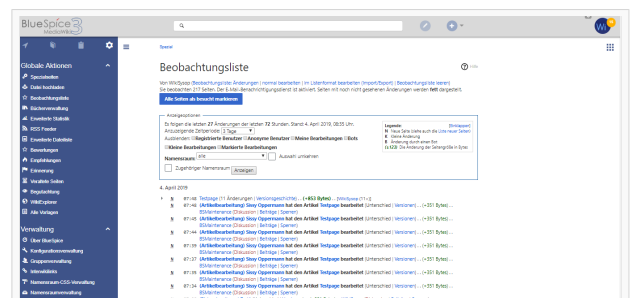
BlueSpice 3 MediaWiki

Globale Aktionen
Spezialseiten
Datei hochladen
Beobachtungsliste
Bücherverwaltung
Erweiterte Statistik
RSS Feeder
Erweiterte Dateiliste
Bewertungen
Empfehlungen
Erinnerung
Verwaiste Seiten
Begutachtung
WikiExplorer
Alle Vorlagen

Verwaltung
Über BlueSpice
Konfigurationsverwaltung
Gruppenverwaltung
Interwikilinks
Namensraum-CSS-Verwaltung
Namensraumverwaltung

Spezial

Beobachtungsliste

Hilfe

Von WikiSysop (Beobachtungsliste: Änderungen | normal bearbeiten | im Listenformat bearbeiten (Import/Export) | Beobachtungsliste leeren)
Sie beobachten 215 Seiten. Der E-Mail-Benachrichtigungsdienst ist aktiviert. Seiten mit noch nicht gesehenen Änderungen werden fett dargestellt.

Alle Seiten als besucht markieren

Anzeigeoptionen
Es folgen die letzten 27 Änderungen der letzten 72 Stunden. Stand 4. April 2019, 08:35 Uhr.
Anzuzeigende Zeitperiode: 3 Tage
Ausblenden: Registrierte Benutzer Anonyme Benutzer Meine Bearbeitungen Bots Kleine Bearbeitungen Markierte Bearbeitungen
Namensraum: alle Auswahl umkehren
Zugehöriger Namensraum Anzeigen

Legende: [Verbergen]
N Neue Seite (siehe auch die Liste neuer Seiten)
K Kleine Änderung
B Änderung durch einen Bot
(±123) Die Änderung der Seitengröße in Bytes

4. April 2019

07:48 Testpage (11 Änderungen | Versionsgeschichte) . . (+853 Bytes) . . [WikiSysop (11×)]
07:48 (Artikelbearbeitung) Sissy Oppermann hat den Artikel Testpage bearbeitet (Unterschied | Versionen) . . (+51 Bytes) . .
BSMaintenance (Diskussion | Beiträge | Sperren)
07:46 (Artikelbearbeitung) Sissy Oppermann hat den Artikel Testpage bearbeitet (Unterschied | Versionen) . . (+51 Bytes) . .
BSMaintenance (Diskussion | Beiträge | Sperren)
07:44 (Artikelbearbeitung) Sissy Oppermann hat den Artikel Testpage bearbeitet (Unterschied | Versionen) . . (+51 Bytes) . .
BSMaintenance (Diskussion | Beiträge | Sperren)
07:42 (Artikelbearbeitung) Sissy Oppermann hat den Artikel Testpage bearbeitet (Unterschied | Versionen) . . (+51 Bytes) . .
BSMaintenance (Diskussion | Beiträge | Sperren)
07:40 (Artikelbearbeitung) Sissy Oppermann hat den Artikel Testpage bearbeitet (Unterschied | Versionen) . . (+51 Bytes) . .
BSMaintenance (Diskussion | Beiträge | Sperren)
07:38 (Artikelbearbeitung) Sissy Oppermann hat den Artikel Testpage bearbeitet (Unterschied | Versionen) . . (+51 Bytes) . .
BSMaintenance (Diskussion | Beiträge | Sperren)
07:37 (Artikelbearbeitung) Sissy Oppermann hat den Artikel Testpage bearbeitet (Unterschied | Versionen) . . (+51 Bytes) . .
BSMaintenance (Diskussion | Beiträge | Sperren)
07:35 (Artikelbearbeitung) Sissy Oppermann hat den Artikel Testpage bearbeitet (Unterschied | Versionen) . . (+51 Bytes) . .